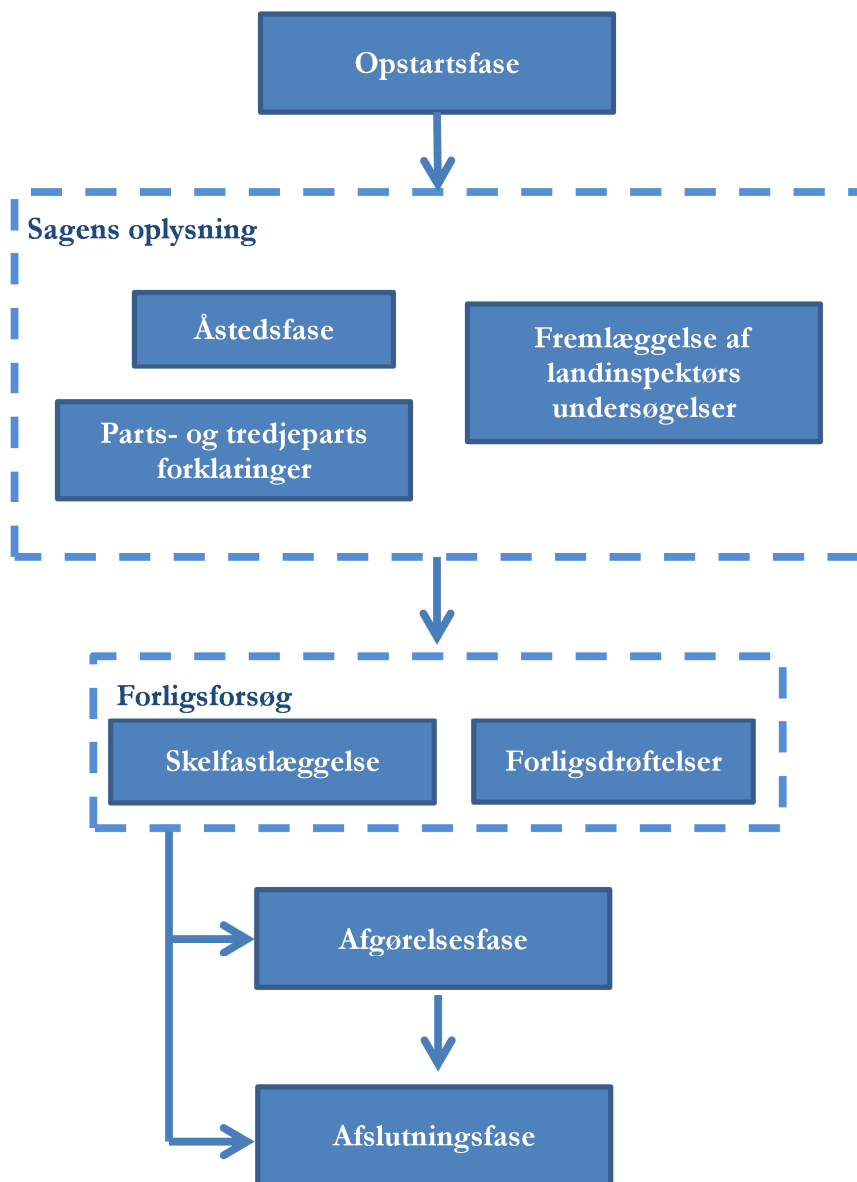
Opstartsfase

Sagens oplysning

Åstedsfase

Fremlæggelse af landinspektørs undersøgelser

Parts- og tredjeparts forklaringer

Forligsforsøg

Skelfastlæggelse

Forligsdrøftelser

Afgørelsesfase

Afslutningsfase